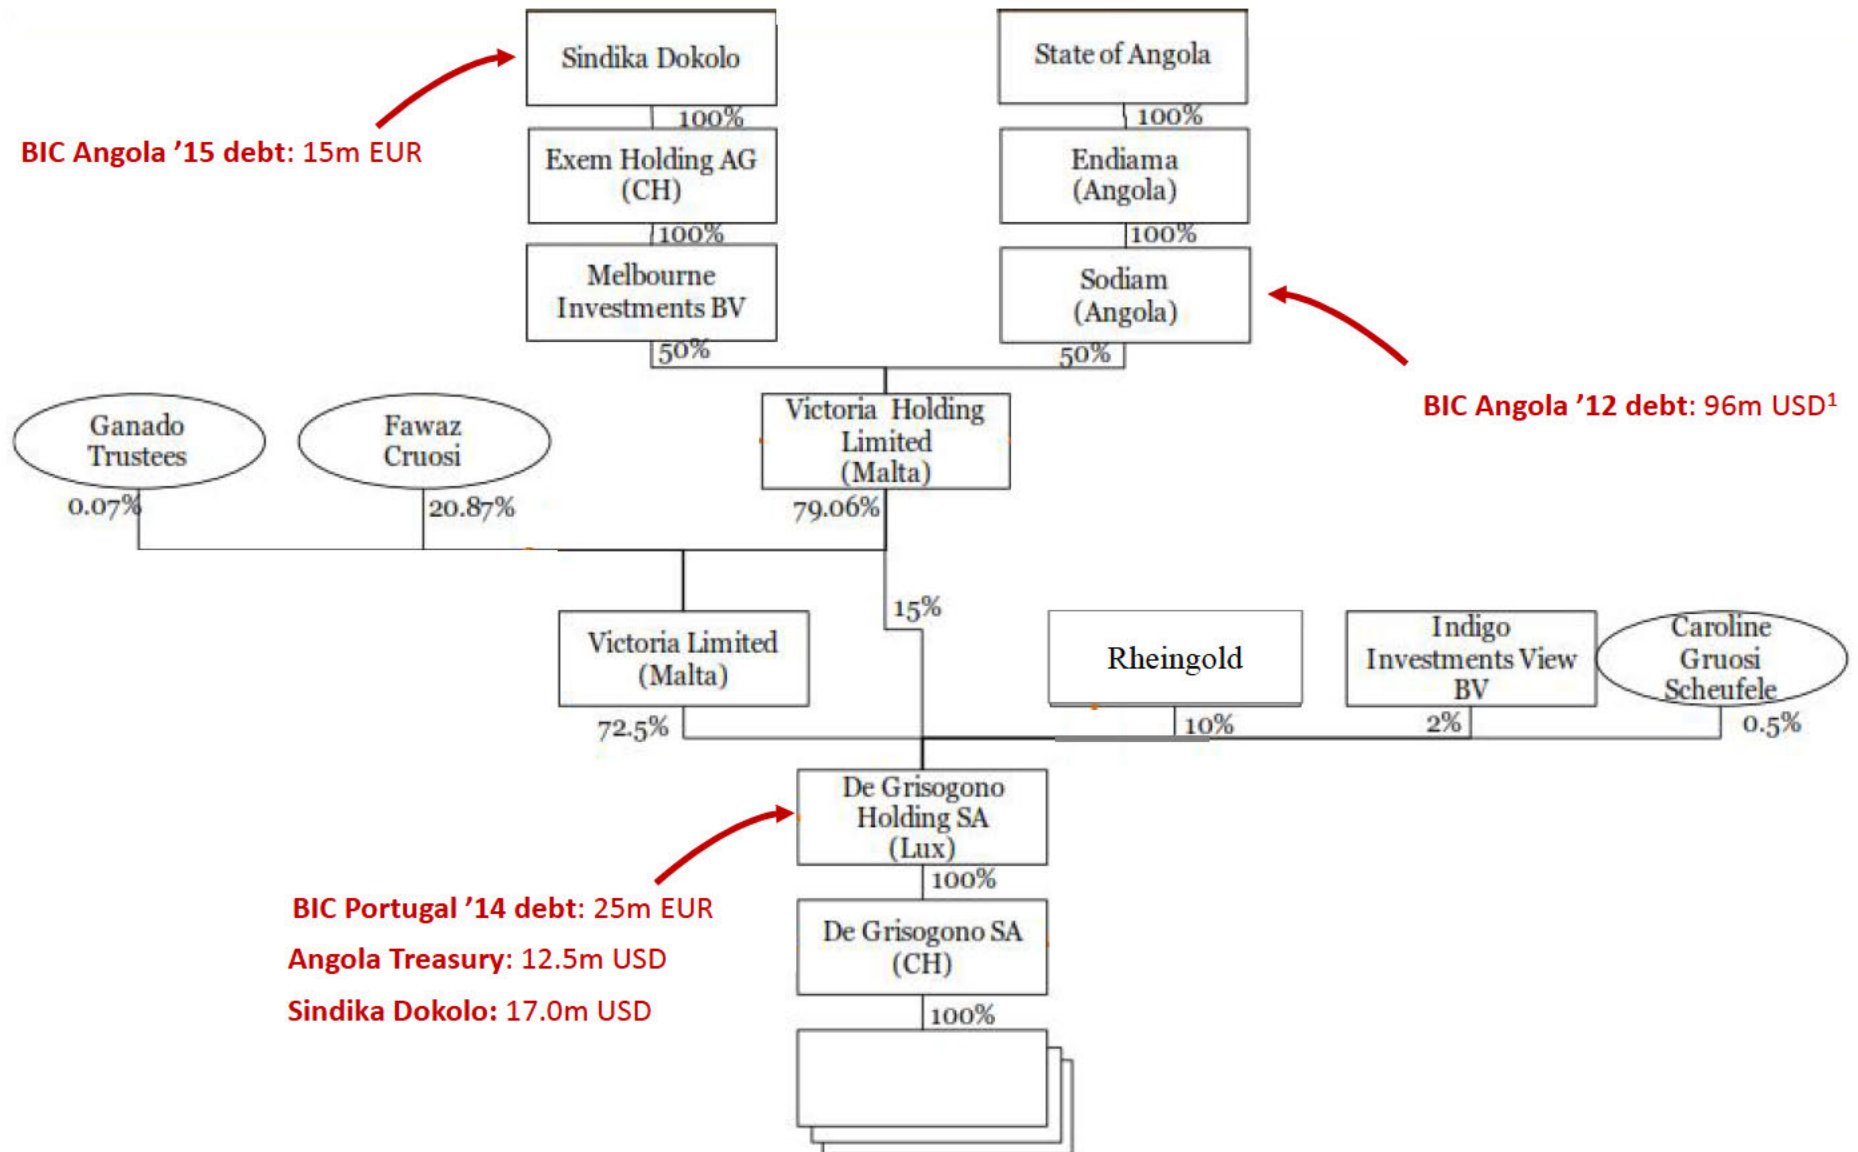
Sindika Dokolo

100%

Exem Holding AG (CH)

100%

Melbourne Investments BV

50%

State of Angola

100%

Endiama (Angola)

100%

Sodiam (Angola)

50%

BIC Angola '15 debt: 15m EUR

BIC Angola '12 debt: 96m USD$^1$

Ganado Trustees

0.07%

Fawaz Cruosi

20.87%

Victoria Holding Limited (Malta)

79.06%

15%

Victoria Limited (Malta)

72.5%

Rheingold

10%

Indigo Investments View BV

2%

Caroline Gruosi Scheufele

0.5%

De Grisogono Holding SA (Lux)

100%

De Grisogono SA (CH)

100%

BIC Portugal '14 debt: 25m EUR

Angola Treasury: 12.5m USD

Sindika Dokolo: 17.0m USD